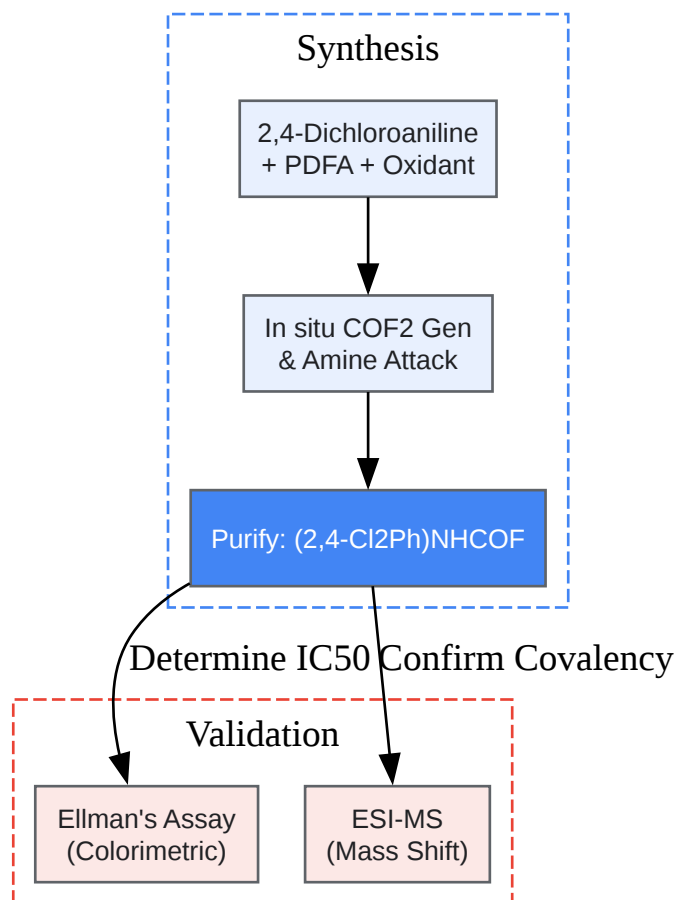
Synthesis

2,4-Dichloroaniline + PDFA + Oxidant

In situ COF2 Gen & Amine Attack

Purify: (2,4-Cl2Ph)NHCOF

Determine IC50

Confirm Covalency

Validation

Ellman's Assay (Colorimetric)

ESI-MS (Mass Shift)